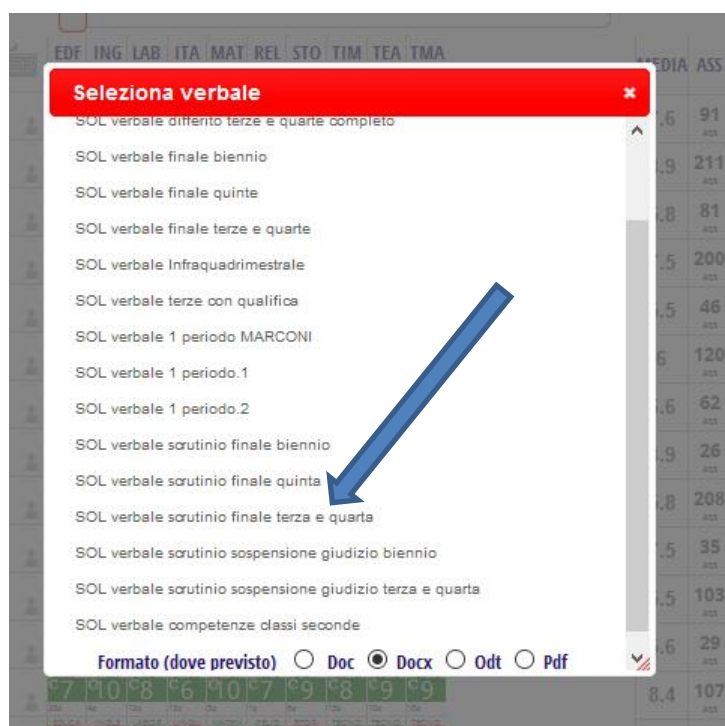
EDF ING LAB ITA MAT REL STO TIM TEA TMA

MEDIA ASS

Seleziona verbale

×

SOL verbale differito terze e quarte completo

SOL verbale finale biennio

SOL verbale finale quinte

SOL verbale finale terze e quarte

SOL verbale Infraquadrimestrale

SOL verbale terze con qualifica

SOL verbale 1 periodo MARCONI

SOL verbale 1 periodo.1

SOL verbale 1 periodo.2

SOL verbale scrutinio finale biennio

SOL verbale scrutinio finale quinta

SOL verbale scrutinio finale terza e quarta

SOL verbale scrutinio sospensione giudizio biennio

SOL verbale scrutinio sospensione giudizio terza e quarta

SOL verbale competenze classi seconde

Formato (dove previsto) Doc Docx Odt Pdf

91
211
81
200
46
120
62
26
208
35
103
29
8.4 107

7 10 8 6 10 7 9 8 9 9